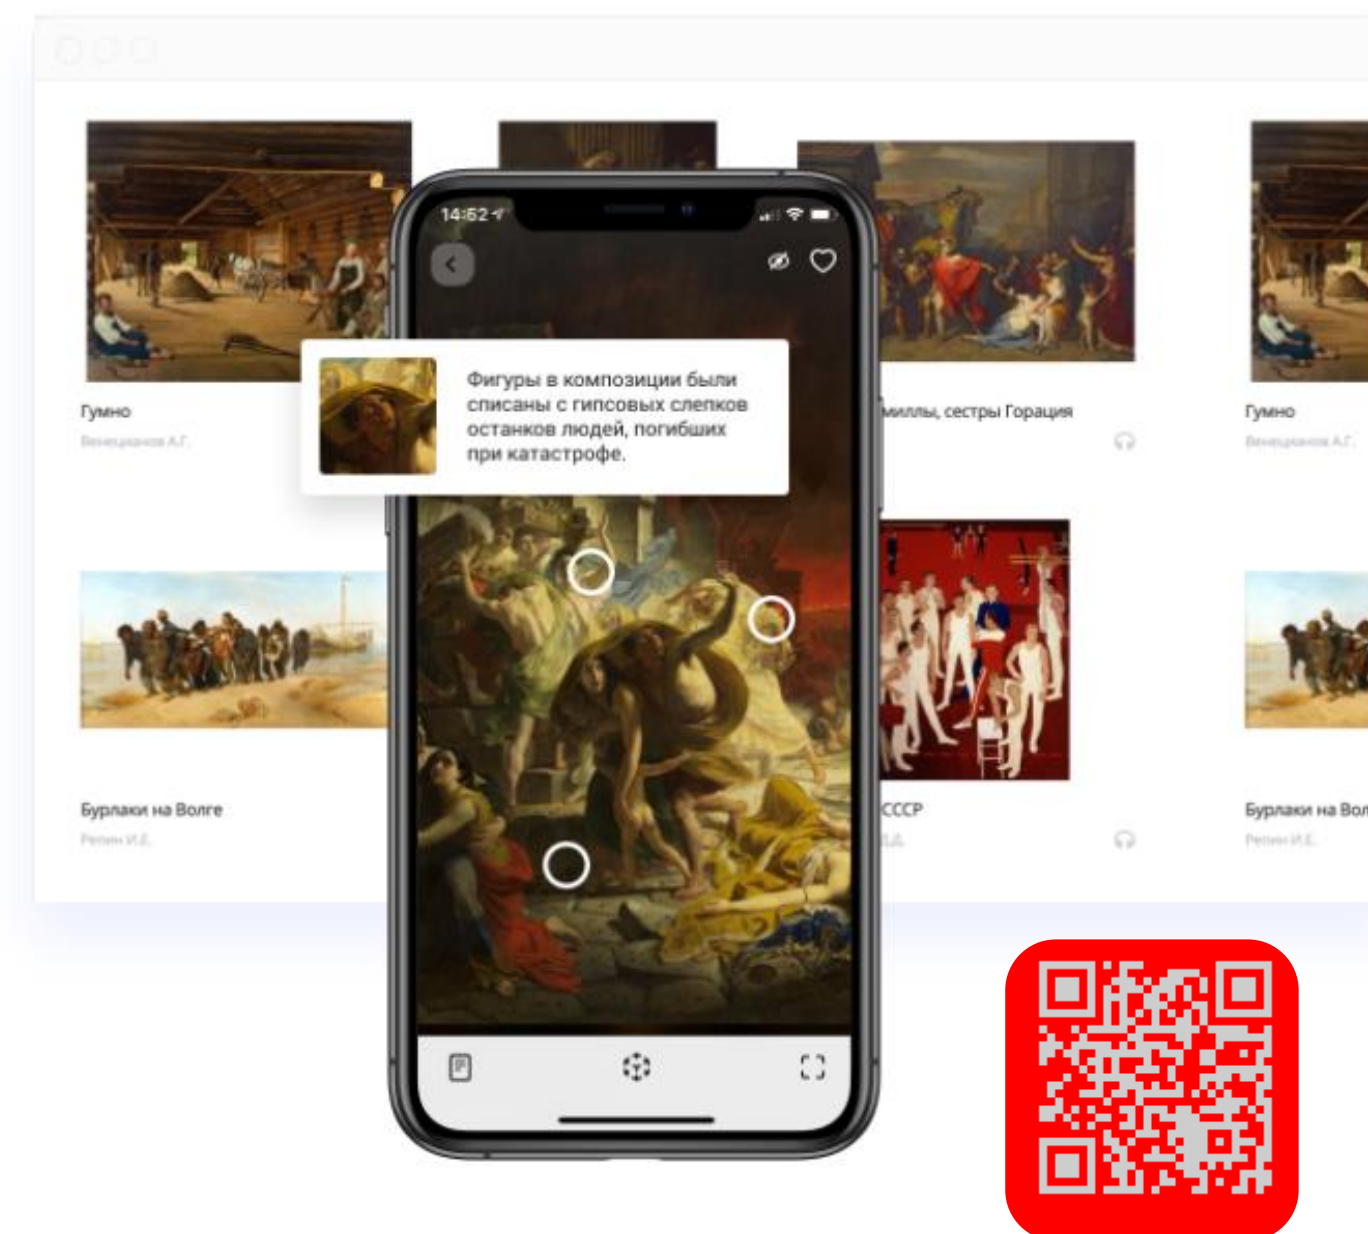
Гумно
Венецианов А.Г.

14:52

Фигуры в композиции были списаны с гипсовых слепков останков людей, погибших при катастрофе.

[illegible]миллы, сестры Горация

Гумно
Венецианов А.Г.

Бурлаки на Волге
Репин И.Е.

СССР
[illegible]

Бурлаки на Вол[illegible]
Репин И.Е.